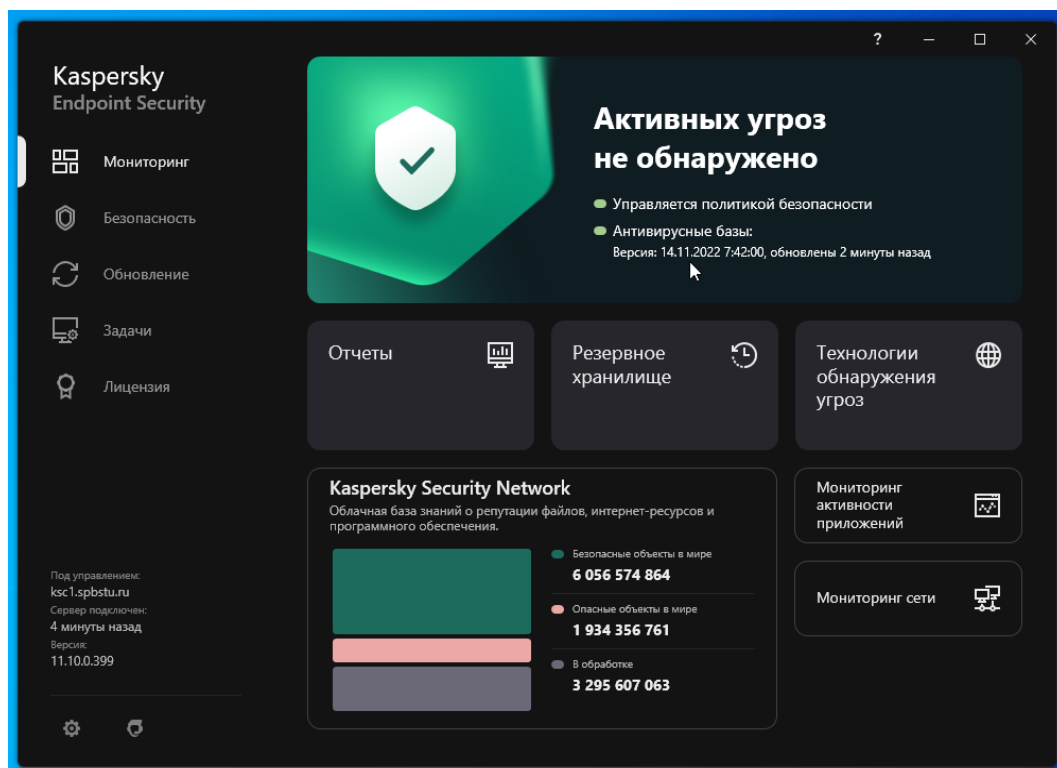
?

Kaspersky
Endpoint Security

Мониторинг

Безопасность

Обновление

Задачи

Лицензия

Под управлением:
ksc1.spbstu.ru
Сервер подключен:
4 минуты назад
Версия:
11.10.0.399

Активных угроз не обнаружено

Управляется политикой безопасности

Антивирусные базы:
Версия: 14.11.2022 7:42:00, обновлены 2 минуты назад

Отчеты

Резервное хранилище

Технологии обнаружения угроз

Kaspersky Security Network
Облачная база знаний о репутации файлов, интернет-ресурсов и программного обеспечения.

Безопасные объекты в мире
6 056 574 864

Опасные объекты в мире
1 934 356 761

В обработке
3 295 607 063

Мониторинг активности приложений

Мониторинг сети